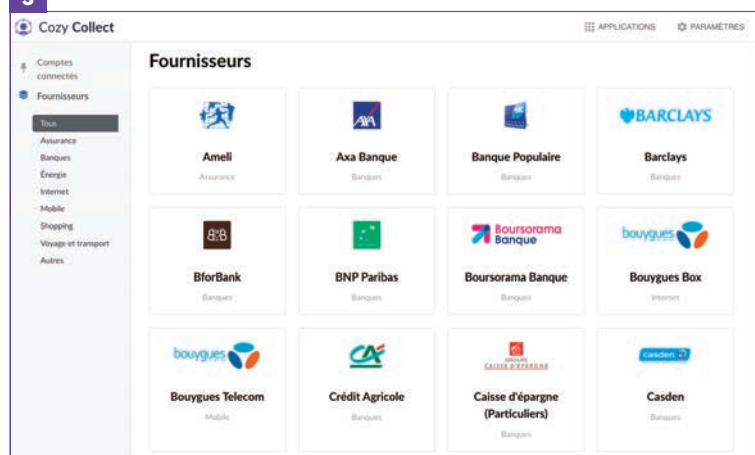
Cozy Collect

APPLICATIONS PARAMÈTRES

Comptes connectés

Fournisseurs

Tous
Assurance
Banques
Énergie
Internet
Mobile
Shopping
Voyage et transport
Autres

Fournisseurs

Ameli
Assurance

AXA
Axa Banque
Banques

Banque Populaire
Banques

BARCLAYS
Barclays
Banques

BfB
BforBank
Banques

BNP Paribas
Banques

Boursorama Banque
Boursorama Banque
Banques

bouygues
Bouygues Box
Internet

bouygues
Bouygues Telecom
Mobile

CA
Crédit Agricole
Banques

GROUPE CAISSE D'EPARGNE
Caisse d'épargne (Particuliers)
Banques

casden
Casden
Banques